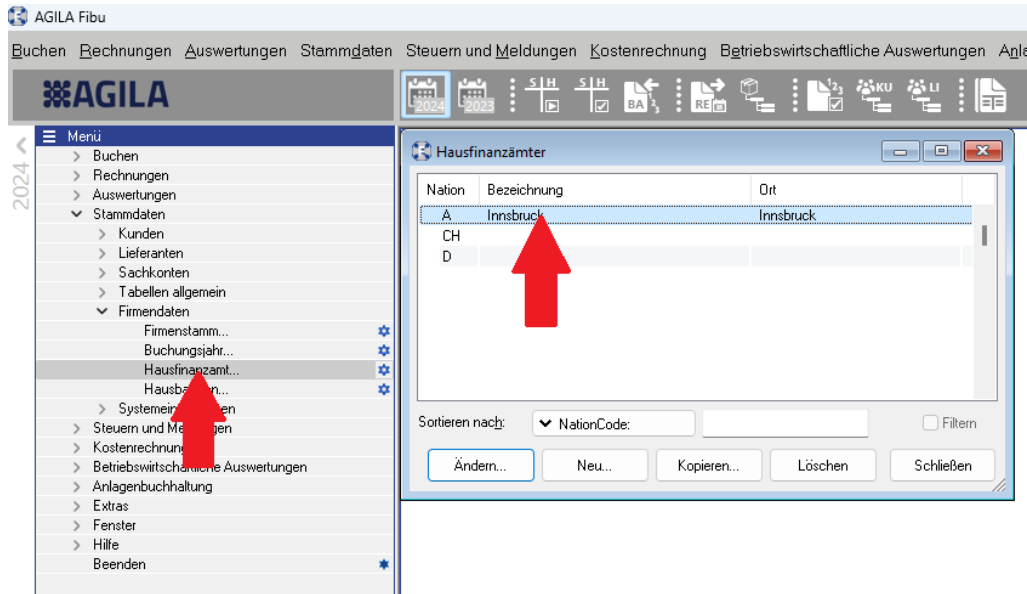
AGILA Fibu

Buchen Rechnungen Auswertungen Stammdaten Steuern und Meldungen Kostenrechnung Betriebswirtschaftliche Auswertungen Anla

AGILA

2024 2023 S H S H BA RE KU LI

2024

Menü
Buchen
Rechnungen
Auswertungen
Stammdaten
Kunden
Lieferanten
Sachkonten
Tabellen allgemein
Firmendaten
Firmenstamm...
Buchungsjahr...
Hausfinanzamt...
Hausba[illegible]n...
Systemein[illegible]en
Steuern und Me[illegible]en
Kostenrechnung
Betriebswirtsch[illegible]liche Auswertungen
Anlagenbuchhaltung
Extras
Fenster
Hilfe
Beenden

Hausfinanzämter

| Nation | Bezeichnung | Ort |
|---|---|---|
| A | Innsbruck | Innsbruck |
| CH | | |
| D | | |

Sortieren nach: NationCode: Filtern

Ändern... Neu... Kopieren... Löschen Schließen